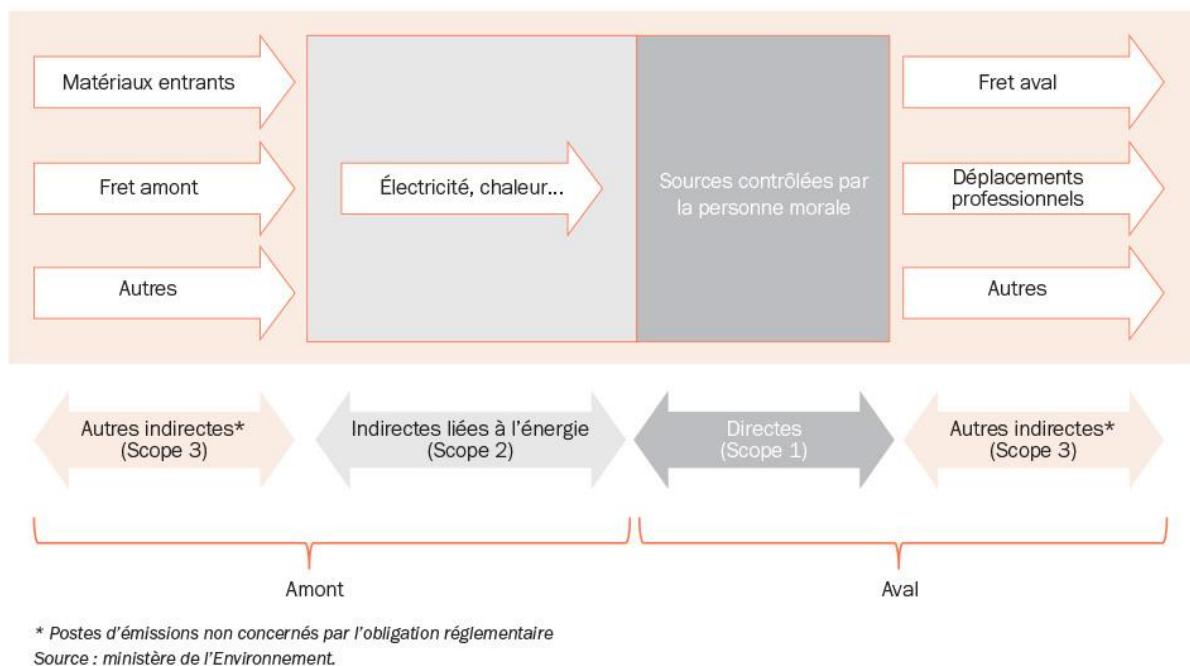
Matériaux entrants

Fret amont

Autres

Électricité, chaleur...

Sources contrôlées par la personne morale

Fret aval

Déplacements professionnels

Autres

Autres indirectes* (Scope 3)

Indirectes liées à l'énergie (Scope 2)

Directes (Scope 1)

Autres indirectes* (Scope 3)

Amont

Aval

* Postes d'émissions non concernés par l'obligation réglementaire
Source : ministère de l'Environnement.